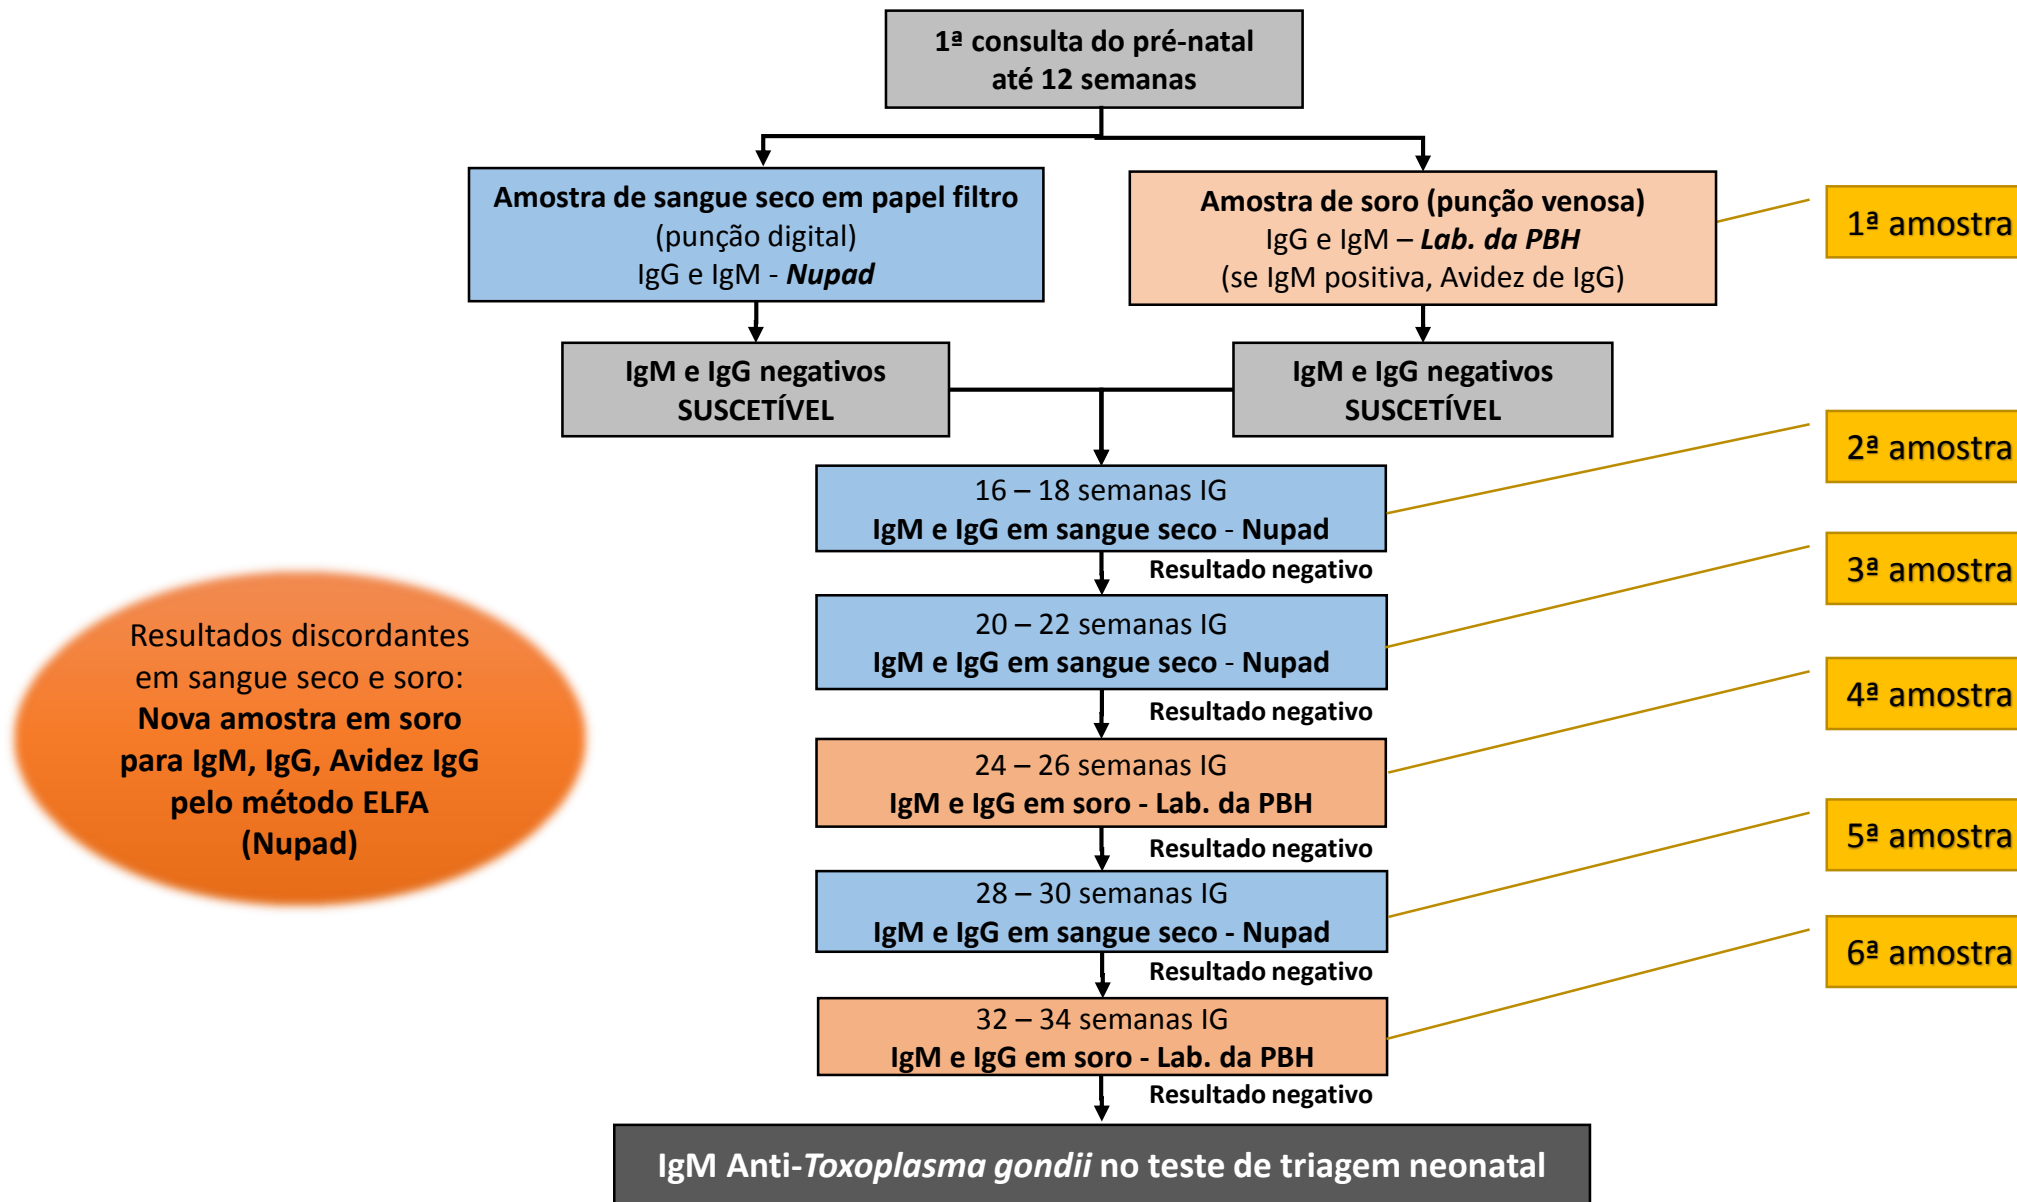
1ª consulta do pré-natal
até 12 semanas

Amostra de sangue seco em papel filtro
(punção digital)
IgG e IgM - Nupad

Amostra de soro (punção venosa)
IgG e IgM – Lab. da PBH
(se IgM positiva, Avidez de IgG)

1ª amostra

IgM e IgG negativos
SUSCETÍVEL

IgM e IgG negativos
SUSCETÍVEL

16 – 18 semanas IG
IgM e IgG em sangue seco - Nupad

2ª amostra

Resultado negativo

20 – 22 semanas IG
IgM e IgG em sangue seco - Nupad

3ª amostra

Resultado negativo

24 – 26 semanas IG
IgM e IgG em soro - Lab. da PBH

4ª amostra

Resultado negativo

28 – 30 semanas IG
IgM e IgG em sangue seco - Nupad

5ª amostra

Resultado negativo

32 – 34 semanas IG
IgM e IgG em soro - Lab. da PBH

6ª amostra

Resultado negativo

Resultados discordantes
em sangue seco e soro:
Nova amostra em soro
para IgM, IgG, Avidez IgG
pelo método ELFA
(Nupad)

IgM Anti-Toxoplasma gondii no teste de triagem neonatal